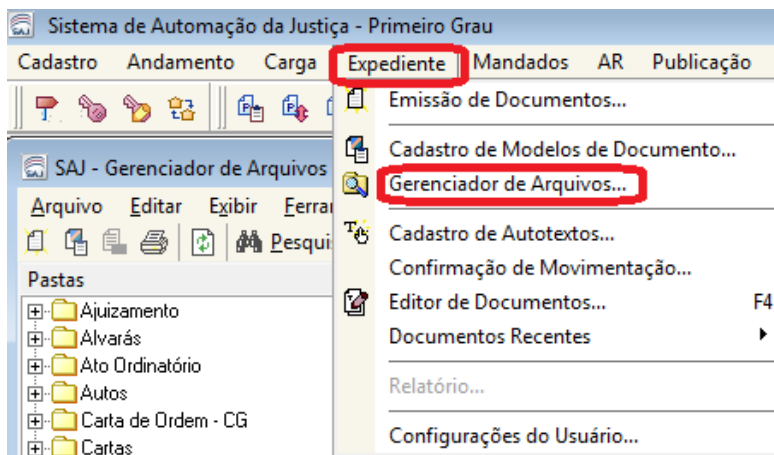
Sistema de Automação da Justiça - Primeiro Grau

Cadastro Andamento Carga Expediente Mandados AR Publicação

SAJ - Gerenciador de Arquivos

Arquivo Editar Exibir Ferra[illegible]

Pesqui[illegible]

Pastas

Ajuizamento
Alvarás
Ato Ordinatório
Autos
Carta de Ordem - CG
Cartas

Emissão de Documentos...
Cadastro de Modelos de Documento...
Gerenciador de Arquivos...
Cadastro de Autotextos...
Confirmação de Movimentação...
Editor de Documentos... F4
Documentos Recentes
Relatório...
Configurações do Usuário...